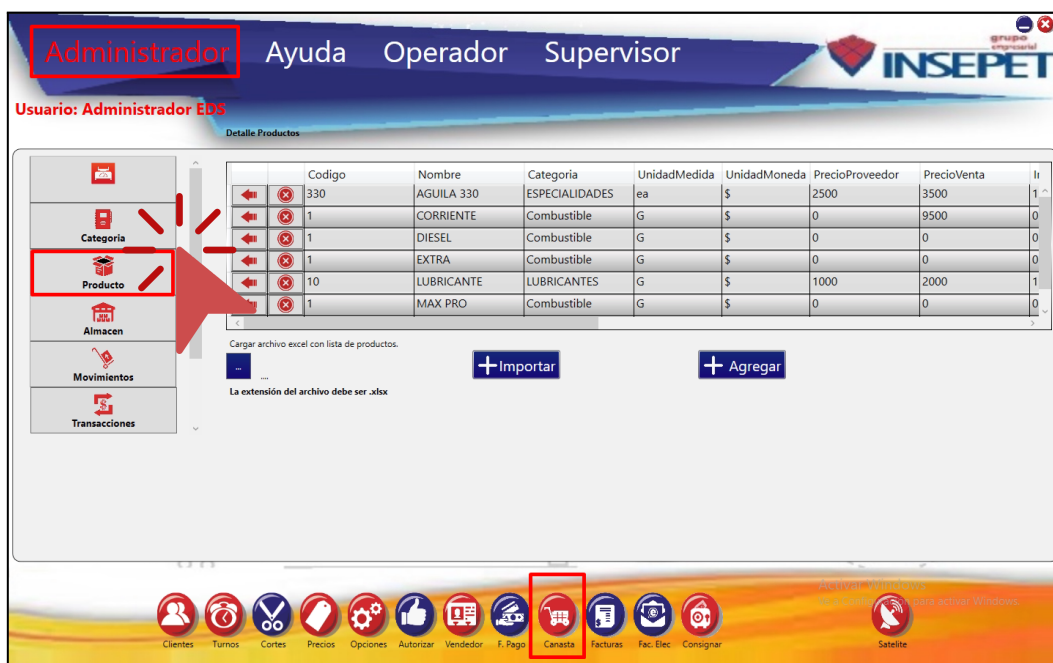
Administrador Ayuda Operador Supervisor

grupo empresarial INSEPET

Usuario: Administrador EDS

Detalle Productos

Categoria
Producto
Almacen
Movimientos
Transacciones

| | | Codigo | Nombre | Categoria | UnidadMedida | UnidadMoneda | PrecioProveedor | PrecioVenta | I |
|---|---|---|---|---|---|---|---|---|---|
| | | 330 | AGUILA 330 | ESPECIALIDADES | ea | $ | 2500 | 3500 | 1 |
| | | 1 | CORRIENTE | Combustible | G | $ | 0 | 9500 | 0 |
| | | 1 | DIESEL | Combustible | G | $ | 0 | 0 | 0 |
| | | 1 | EXTRA | Combustible | G | $ | 0 | 0 | 0 |
| | | 10 | LUBRICANTE | LUBRICANTES | G | $ | 1000 | 2000 | 1 |
| | | 1 | MAX PRO | Combustible | G | $ | 0 | 0 | 0 |

Cargar archivo excel con lista de productos.

...

....

La extensión del archivo debe ser .xlsx

Importar

Agregar

Activar Windows
Ve a Configuración para activar Windows.

Clientes Turnos Cortes Precios Opciones Autorizar Vendedor F. Pago Canasta Facturas Fac. Elec Consignar Satelite